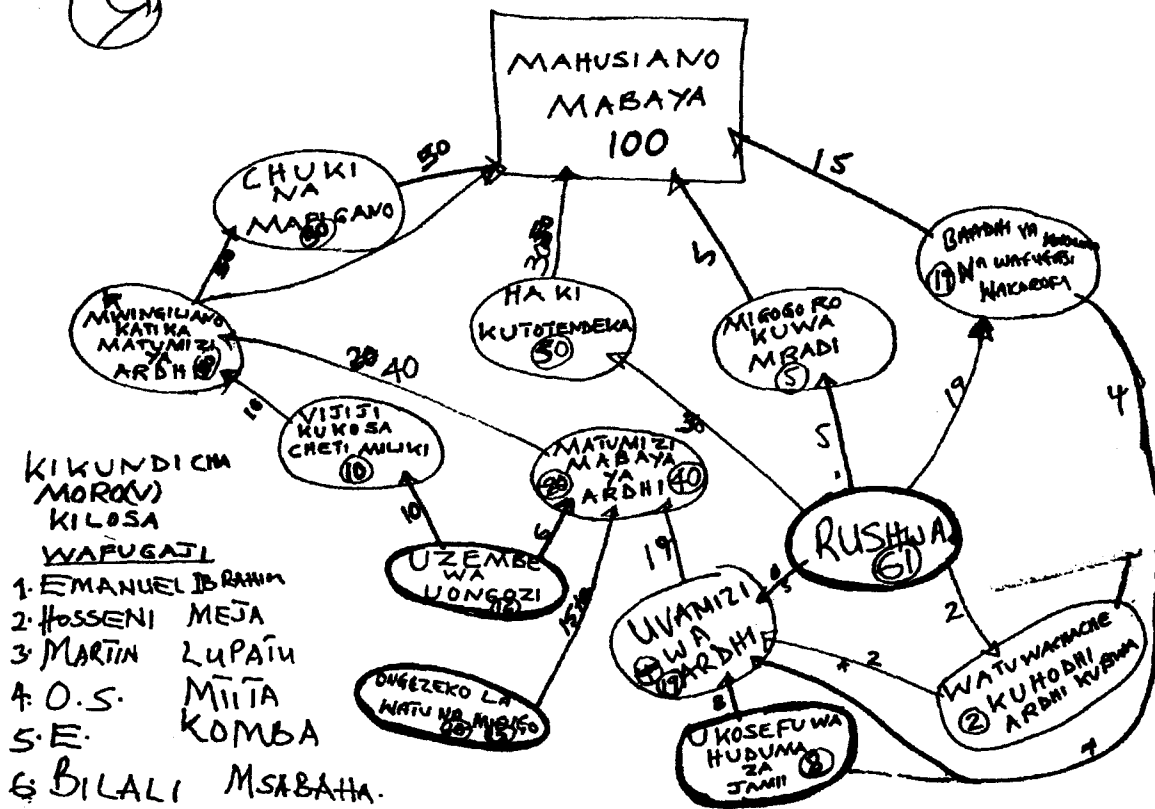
9

MAHUSIANO MABAYA 100

50

15

CHUKI NA MAPIGANO 50

30

35

5

BAADHI YA VIONGOZI NA WAFUGAJI WAKOROFI 19

MWINGILIANO KATIKA MATUMIZI YA ARDHI 40

HAKI KUTOTENDEKA 50

MIGOGORO KUWA MRADI 5

20 40

4

10

VIJIJI KUKOSA CHETI MILIKI 10

30

19

MATUMIZI MABAYA YA ARDHI 20 40

5

KIKUNDI CHA MORO(V) KILOSA WAFUGAJI

10

6

RUSHWA 61

UZEMBE WA UONGOZI 12

19

8

1. EMANUEL IBRAHIM
2. HOSSENI MEJA
3. MARTIN LUPAIU
4. O.S. MIITA
5. E. KOMBA
6. BILALI MSABAHA.

15

UVAMIZI WA ARDHI 17

2

2

ONGEZEKO LA WATU NA MIFUGO 20 15

WATU WACHACHE KUHODHI ARDHI KUBWA 2

8

UKOSEFU WA HUDUMA ZA JAMII 8

4